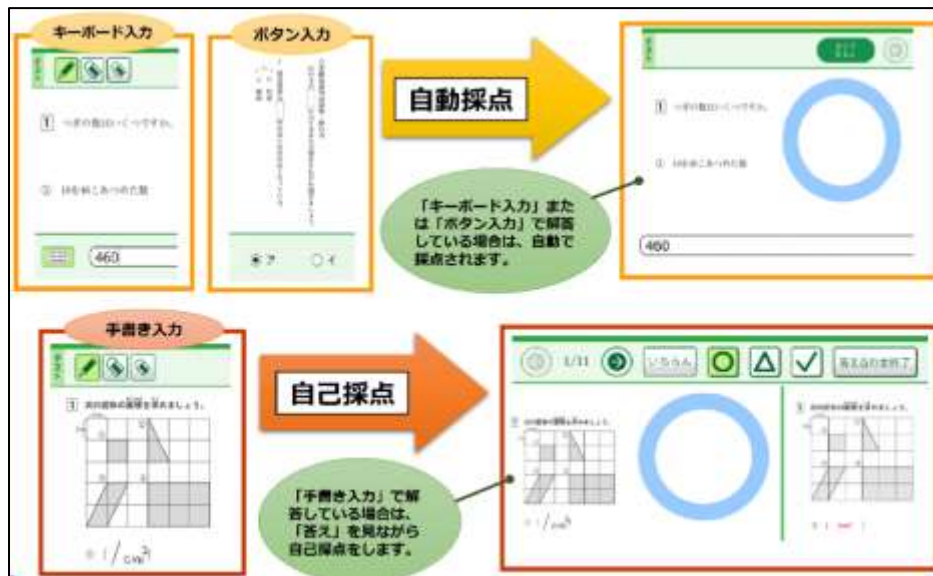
キーボード入力

ボタン入力

1 つぎの数はいくつですか。

① 10を46こあつめた数

460

◉ア ○イ

自動採点

「キーボード入力」または「ボタン入力」で解答している場合は、自動で採点されます。

1 つぎの数はいくつですか。

① 10を46こあつめた数

460

手書き入力

1 次の図形の面積を求めましょう。

① 1 $cm^2$

自己採点

「手書き入力」で解答している場合は、「答え」を見ながら自己採点をします。

1/11 いちらん 答えあわせ終了

1 次の図形の面積を求めましょう。

1 次の図形の面積を求めましょう。